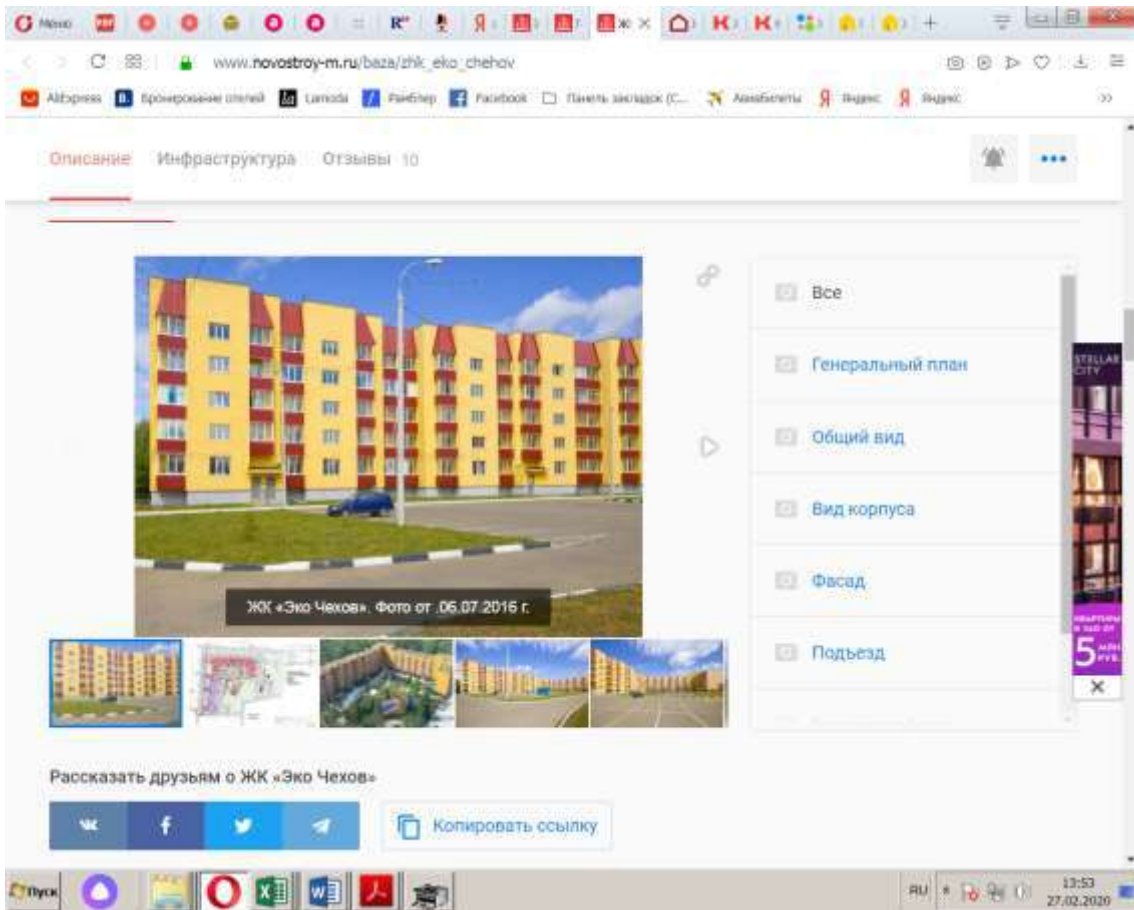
Меню
www.novostroy-m.ru/baza/zhk_eko_chehov

AliExpress Бронирование отелей Lamoda Рамблер Facebook Панель закладок (С... Авиабилеты Яндекс Яндекс

Описание Инфраструктура Отзывы 10

ЖК «Эко Чехов». Фото от .06.07.2016 г.

Все
Генеральный план
Общий вид
Вид корпуса
Фасад
Подъезд

STELLAR CITY
5

Рассказать друзьям о ЖК «Эко Чехов»

Копировать ссылку

Пуск
RU
13:53
27.02.2020